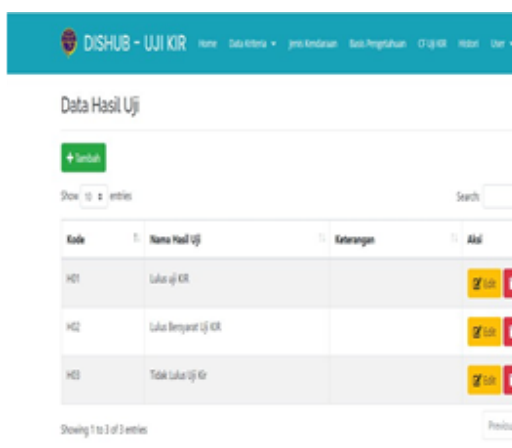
DISHUB - UJI KIR Home Data Kriteria ▾ Jenis Kendaraan Basis Pengetahuan CF Uji KIR Histori User ▾

Data Hasil Uji

+ Tambah

Show 10 ÷ entries

Search:

| Kode | Nama Hasil Uji | Keterangan | Aksi |
|---|---|---|---|
| H01 | Lulus uji KIR | | Edit |
| H02 | Lulus Bersyarat Uji KIR | | Edit |
| H03 | Tidak Lulus Uji Kir | | Edit |

Showing 1 to 3 of 3 entries

Previo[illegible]